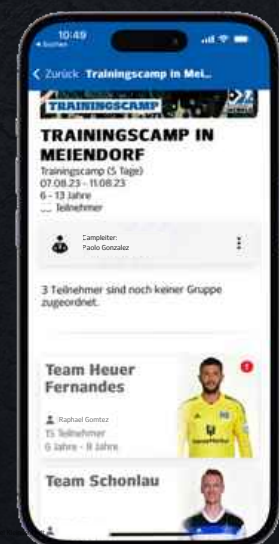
10:49
◂ Suchen

< Zurück Trainingscamp in Mei...

TRAININGSCAMP

TRAININGSCAMP IN MEIENDORF

Trainingscamp (5 Tage)
07.08.23 - 11.08.23
6 - 13 Jahre
__ Teilnehmer

Campleiter:
Paolo Gonzalez

3 Teilnehmer sind noch keiner Gruppe zugeordnet.

Team Heuer Fernandes

Raphael Gomez
15 Teilnehmer
6 Jahre - 8 Jahre

Team Schonlau